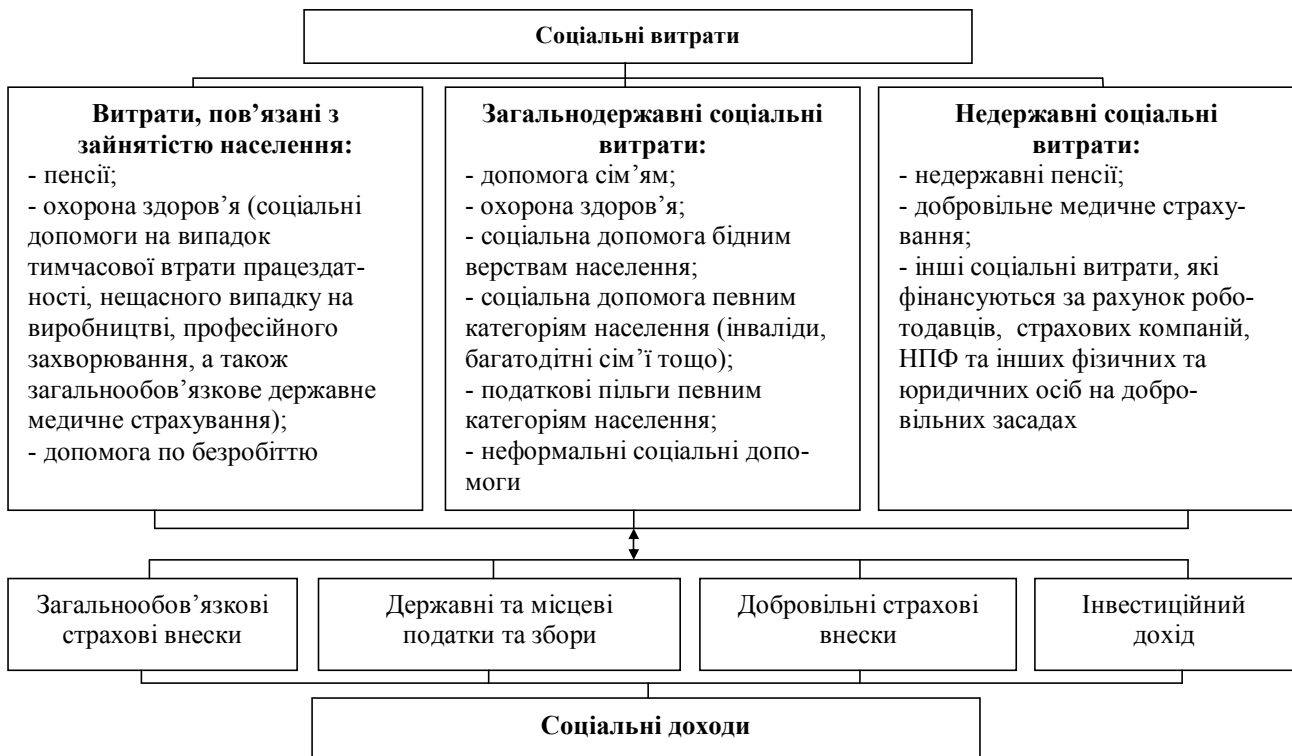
Соціальні витрати

Витрати, пов'язані з зайнятістю населення:
- пенсії;
- охорона здоров'я (соціальні допомоги на випадок тимчасової втрати працездатності, нещасного випадку на виробництві, професійного захворювання, а також загальнообов'язкове державне медичне страхування);
- допомога по безробіттю

Загальнодержавні соціальні витрати:
- допомога сім'ям;
- охорона здоров'я;
- соціальна допомога бідним верствам населення;
- соціальна допомога певним категоріям населення (інваліди, багатодітні сім'ї тощо);
- податкові пільги певним категоріям населення;
- неформальні соціальні допомоги

Недержавні соціальні витрати:
- недержавні пенсії;
- добровільне медичне страхування;
- інші соціальні витрати, які фінансуються за рахунок роботодавців, страхових компаній, НПФ та інших фізичних та юридичних осіб на добровільних засадах

Загальнообов'язкові страхові внески

Державні та місцеві податки та збори

Добровільні страхові внески

Інвестиційний дохід

Соціальні доходи